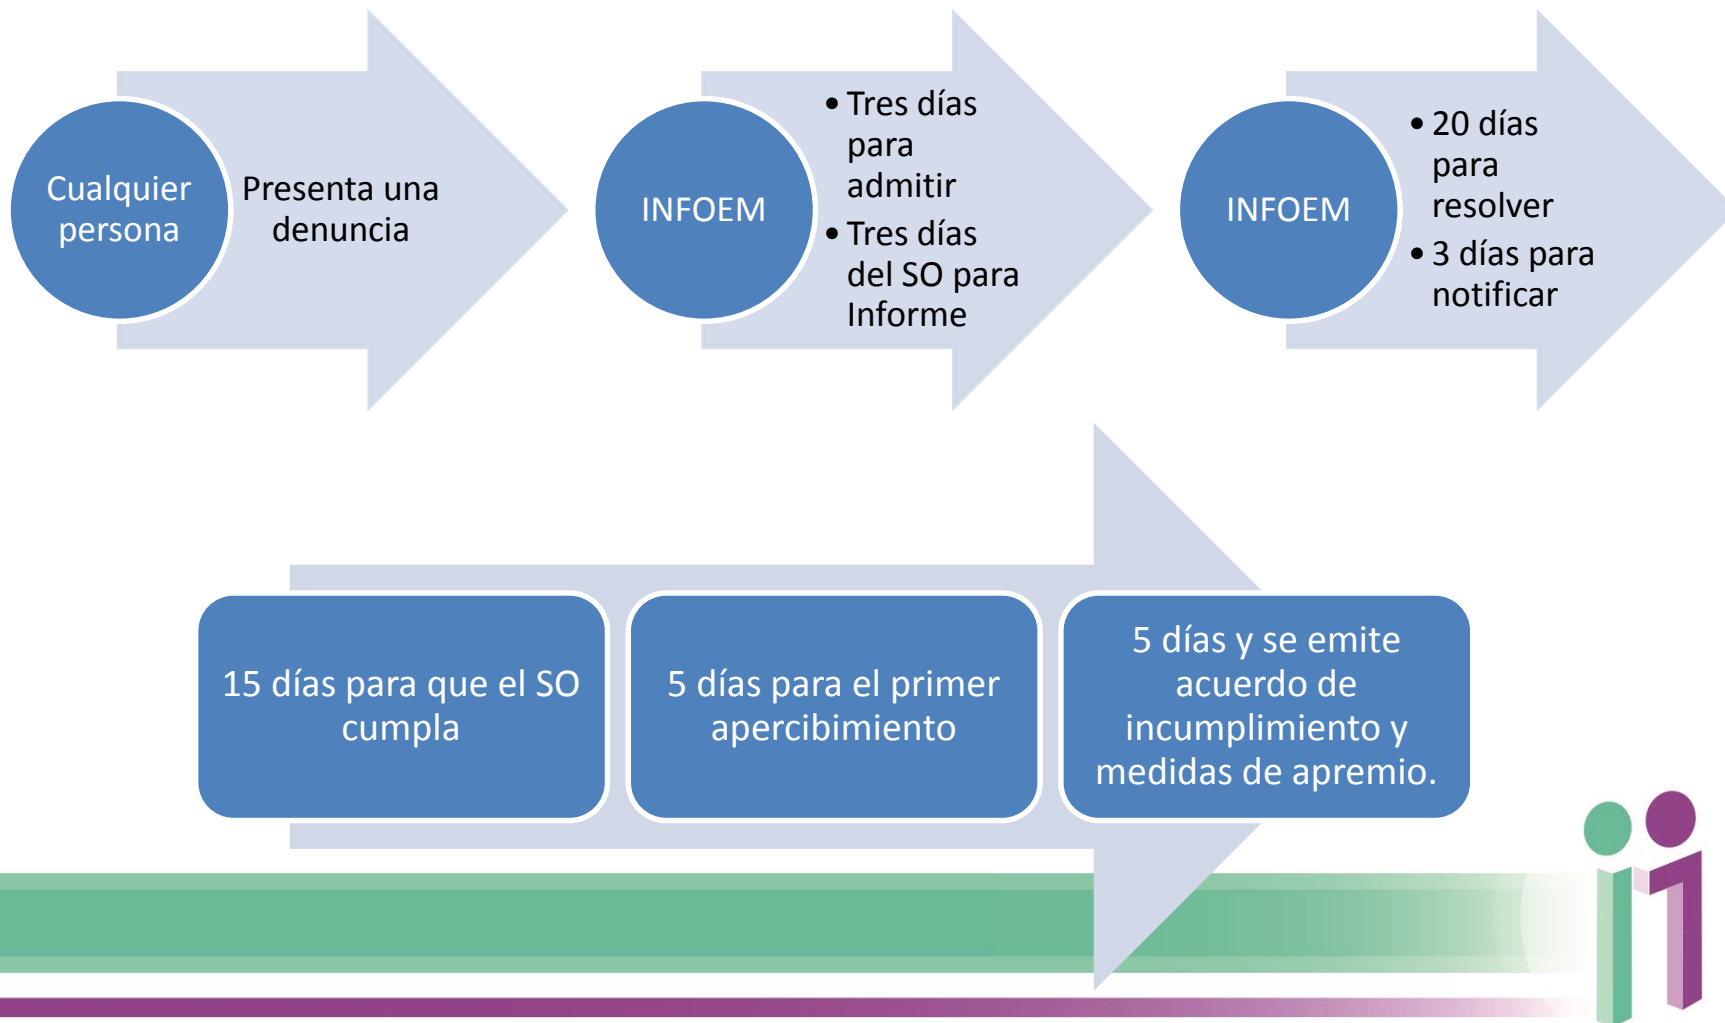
Cualquier persona

Presenta una denuncia

INFOEM

- Tres días para admitir
- Tres días del SO para Informe

INFOEM

- 20 días para resolver
- 3 días para notificar

15 días para que el SO cumpla

5 días para el primer apercibimiento

5 días y se emite acuerdo de incumplimiento y medidas de apremio.